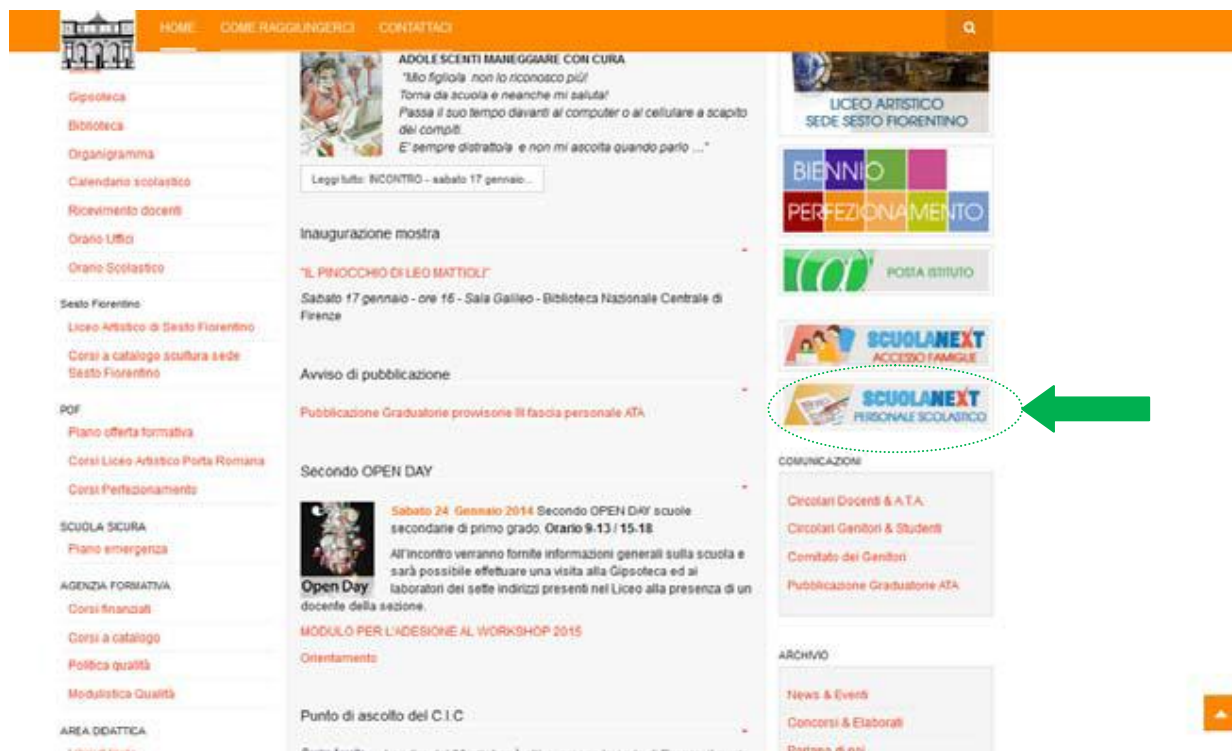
HOME COME RAGGIUNGERCI CONTATTACI

Gipsoteca
Biblioteca
Organigramma
Calendario scolastico
Ricevimento docenti
Orario Uffici
Orario Scolastico

Sesto Fiorentino
Liceo Artistico di Sesto Fiorentino
Corsi a catalogo scultura sede Sesto Fiorentino

POF
Piano offerta formativa
Corsi Liceo Artistico Porta Romana
Corsi Perfezionamento

SCUOLA SICURA
Piano emergenza

AGENZIA FORMATIVA
Corsi finanziati
Corsi a catalogo
Politica qualità
Modulistica Qualità

AREA DIDATTICA
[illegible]

ADOLESCENTI MANEGGIARE CON CURA
"Mio figlio/a non lo riconosco più!
Torna da scuola e neanche mi saluta!
Passa il suo tempo davanti al computer o al cellulare a scapito dei compiti.
E' sempre distratto/a e non mi ascolta quando parlo ...."

Leggi tutto: INCONTRO - sabato 17 gennaio...

Inaugurazione mostra

"IL PINOCCHIO DI LEO MATTIOLI"

Sabato 17 gennaio - ore 16 - Sala Galileo - Biblioteca Nazionale Centrale di Firenze

Avviso di pubblicazione

Pubblicazione Graduatorie provvisorie III fascia personale ATA

Secondo OPEN DAY

Open Day

Sabato 24 Gennaio 2014 Secondo OPEN DAY scuole secondarie di primo grado. Orario 9-13 / 15-18.

All'incontro verranno fornite informazioni generali sulla scuola e sarà possibile effettuare una visita alla Gipsoteca ed ai laboratori dei sette indirizzi presenti nel Liceo alla presenza di un docente della sezione.

MODULO PER L'ADESIONE AL WORKSHOP 2015

Orientamento

Punto di ascolto del C.I.C

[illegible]

LICEO ARTISTICO
SEDE SESTO FIORENTINO

BIENNIO
PERFEZIONAMENTO

POSTA ISTITUTO

SCUOLANEXT
ACCESSO FAMIGLIE

SCUOLANEXT
PERSONALE SCOLASTICO

COMUNICAZIONI
Circolari Docenti & A.T.A.
Circolari Genitori & Studenti
Comitato dei Genitori
Pubblicazione Graduatorie ATA

ARCHIVIO
News & Eventi
Concorsi & Elaborati
Parlano di noi